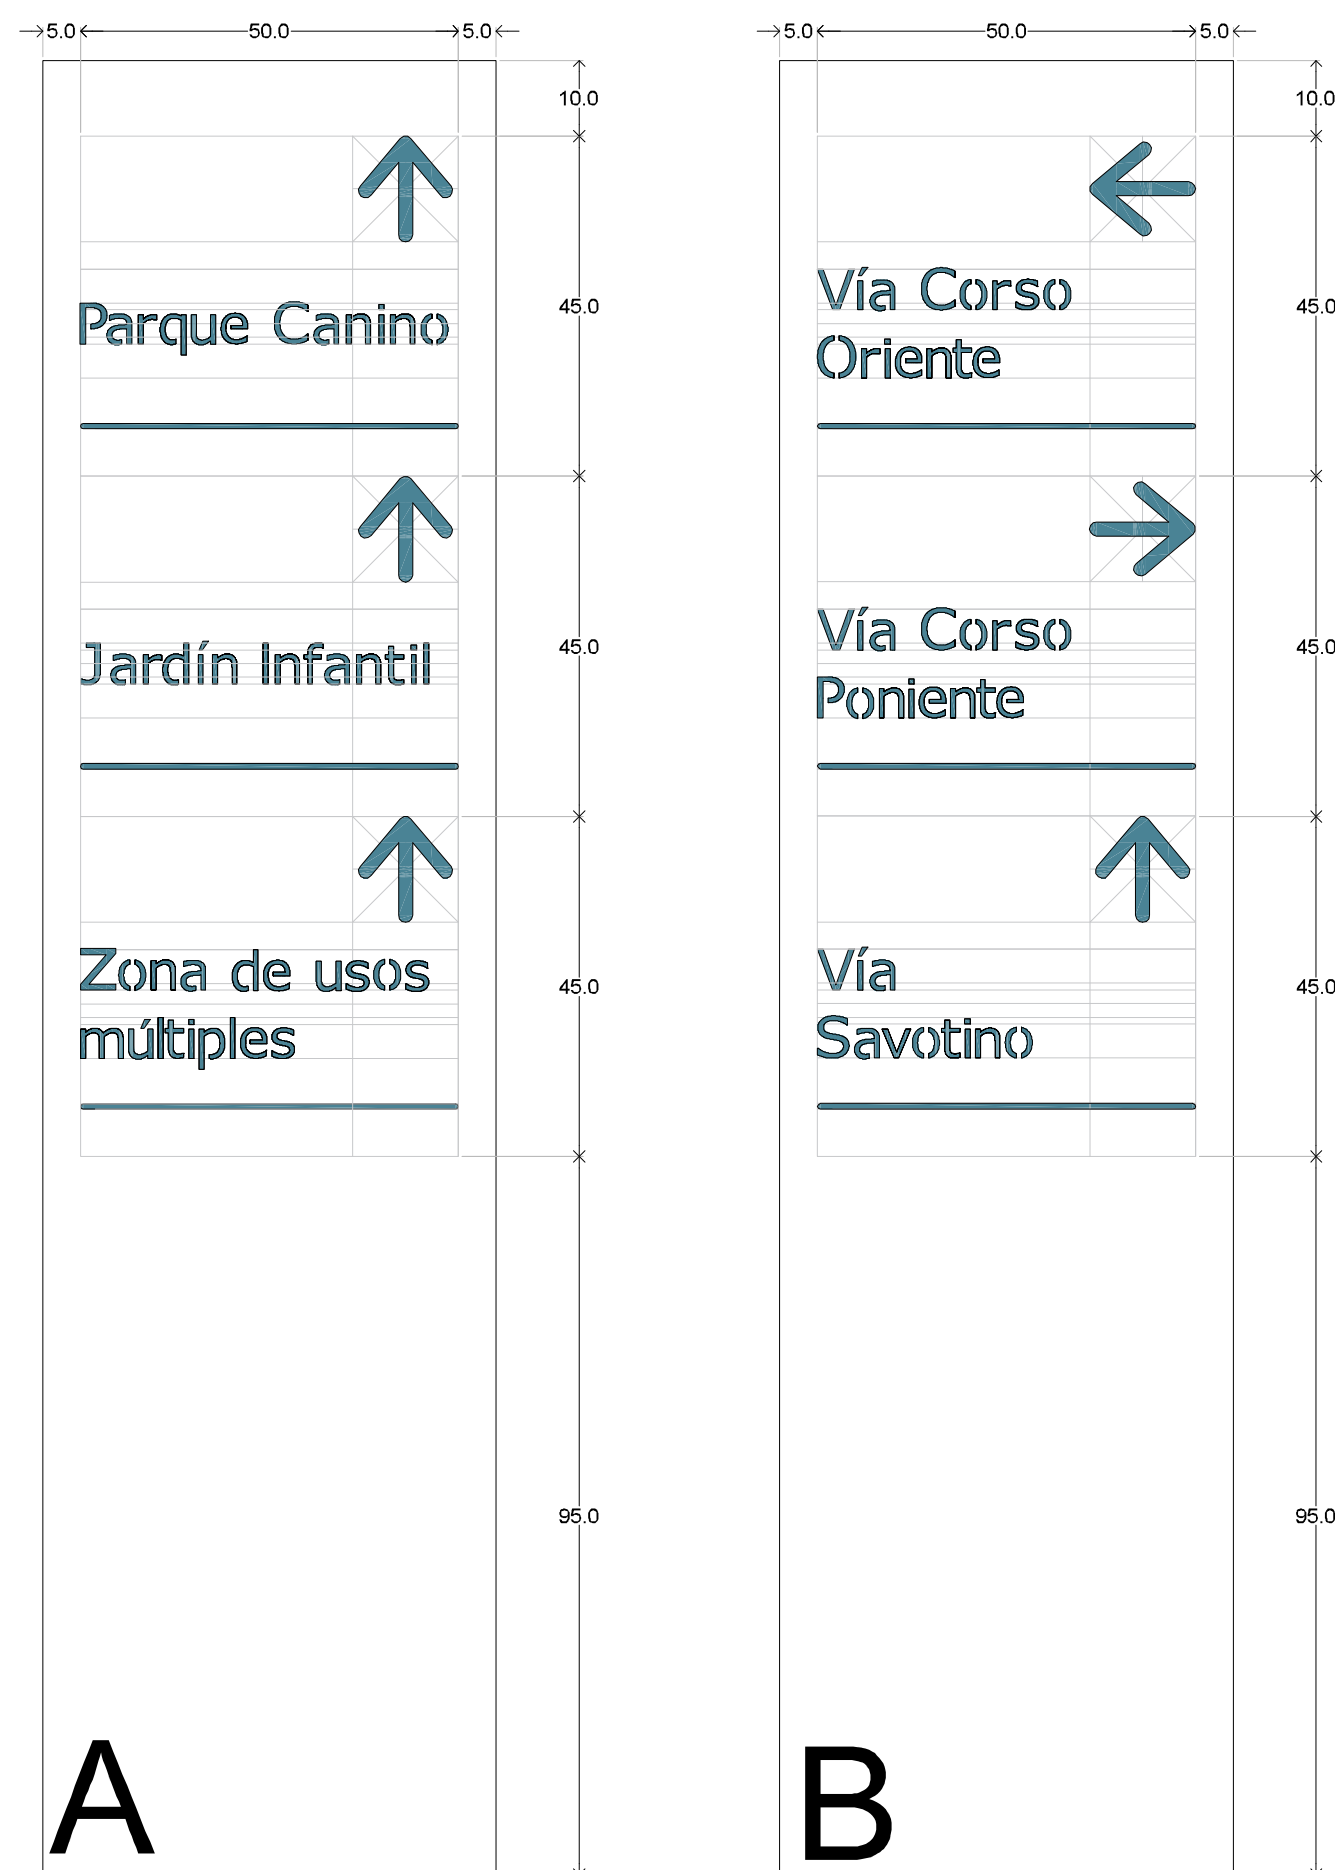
5.0 50.0 5.0

10.0

Parque Canino

45.0

Jardín Infantil

45.0

Zona de usos múltiples

45.0

95.0

A

5.0 50.0 5.0

10.0

Vía Corso Oriente

45.0

Vía Corso Poniente

45.0

Vía Savotino

45.0

95.0

B